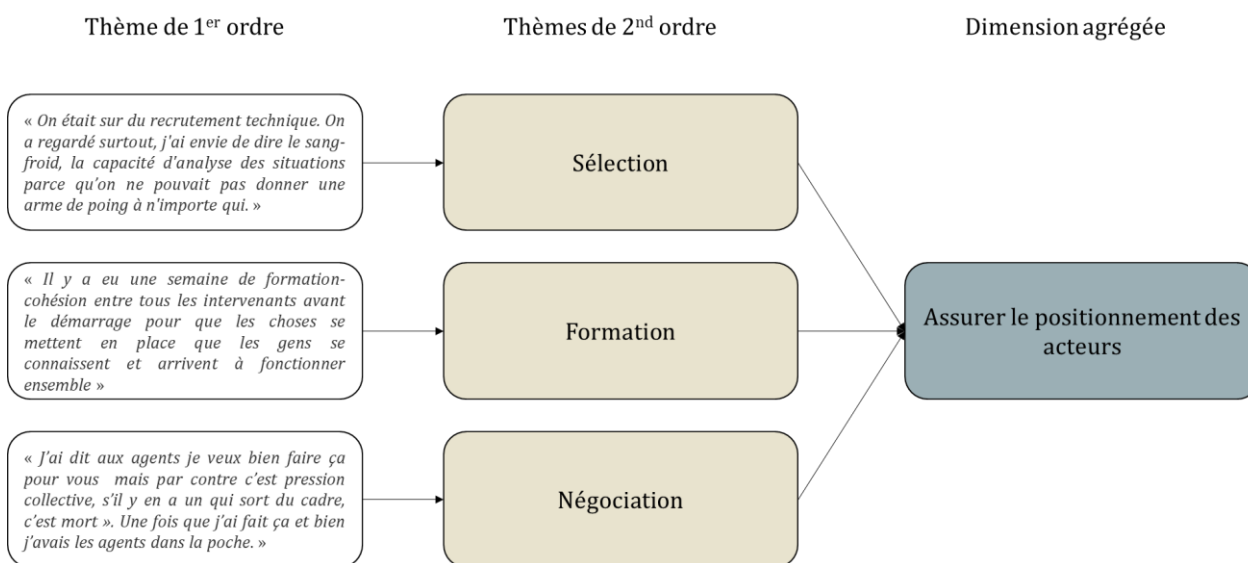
Thème de 1$^{er}$ ordre

Thèmes de 2$^{nd}$ ordre

Dimension agrégée

« On était sur du recrutement technique. On a regardé surtout, j'ai envie de dire le sang-froid, la capacité d'analyse des situations parce qu'on ne pouvait pas donner une arme de poing à n'importe qui. »

Sélection

« Il y a eu une semaine de formation-cohésion entre tous les intervenants avant le démarrage pour que les choses se mettent en place que les gens se connaissent et arrivent à fonctionner ensemble »

Formation

« J'ai dit aux agents je veux bien faire ça pour vous mais par contre c'est pression collective, s'il y en a un qui sort du cadre, c'est mort ». Une fois que j'ai fait ça et bien j'avais les agents dans la poche. »

Négociation

Assurer le positionnement des acteurs